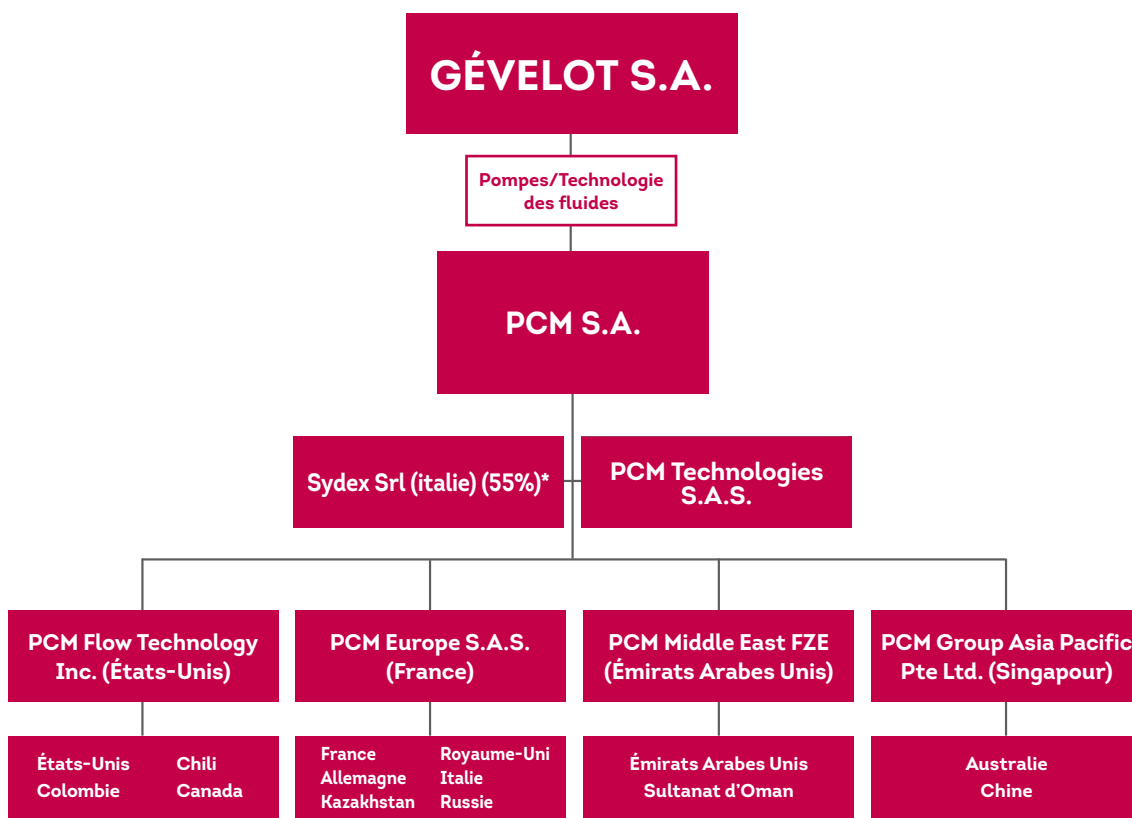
GÉVELOT S.A.

Pompes/Technologie des fluides

PCM S.A.

Sydex Srl (italie) (55%)*

PCM Technologies S.A.S.

PCM Flow Technology Inc. (États-Unis)

PCM Europe S.A.S. (France)

PCM Middle East FZE (Émirats Arabes Unis)

PCM Group Asia Pacific Pte Ltd. (Singapour)

États-Unis
Colombie
Chili
Canada

France
Allemagne
Kazakhstan
Royaume-Uni
Italie
Russie

Émirats Arabes Unis
Sultanat d'Oman

Australie
Chine